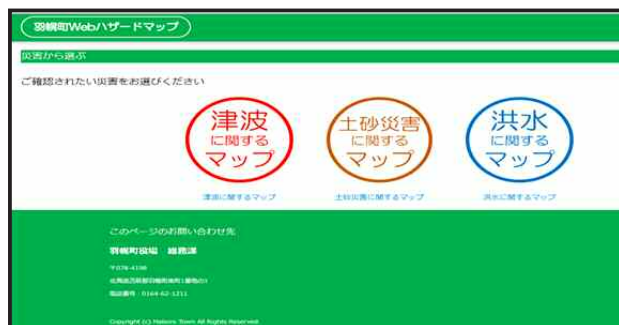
羽幌町Webハザードマップ

災害から選ぶ

ご確認されたい災害をお選びください

津波
に関する
マップ

土砂災害
に関する
マップ

洪水
に関する
マップ

津波に関するマップ

土砂災害に関するマップ

洪水に関するマップ

このページのお問い合わせ先

羽幌町役場　総務課

〒078-4198

北海道苫前郡羽幌町南町1番地の1

電話番号　0164-62-1211

Copyright (c) Haboro Town All Rights Reserved